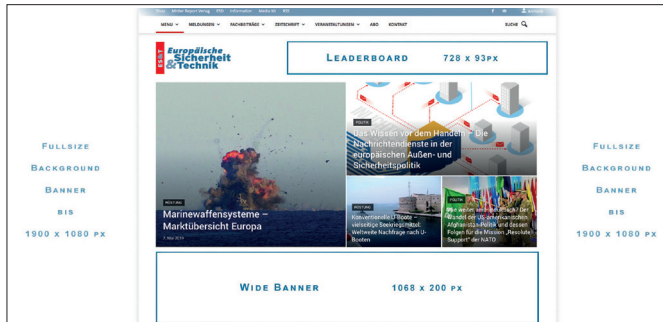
Shop Mittler Report Verlag ESD Information Media Kit RSS

MENÜ MELDUNGEN FACHBEITRÄGE ZEITSCHRIFT VERANSTALTUNGEN ABO KONTAKT SUCHE

ESUT Europäische Sicherheit & Technik

Leaderboard 728 x 93 px

Fullsize Background Banner bis 1900 x 1080 px

Fullsize Background Banner bis 1900 x 1080 px

POLITIK
Das Wissen vor dem Handeln – Die Nachrichtendienste in der europäischen Außen- und Sicherheitspolitik

RÜSTUNG
Marinewaffensysteme – Marktübersicht Europa

RÜSTUNG
Konventionelle U-Boote – vielseitige Seekriegsmittel. Weltweite Nachfrage nach U-Booten

POLITIK
Wie sehen sich die Rückzug der Wandel der US-amerikanischen Afghanistan-Politik und dessen Folgen für die Mission „Resolute Support" der NATO

Wide Banner 1068 x 200 px